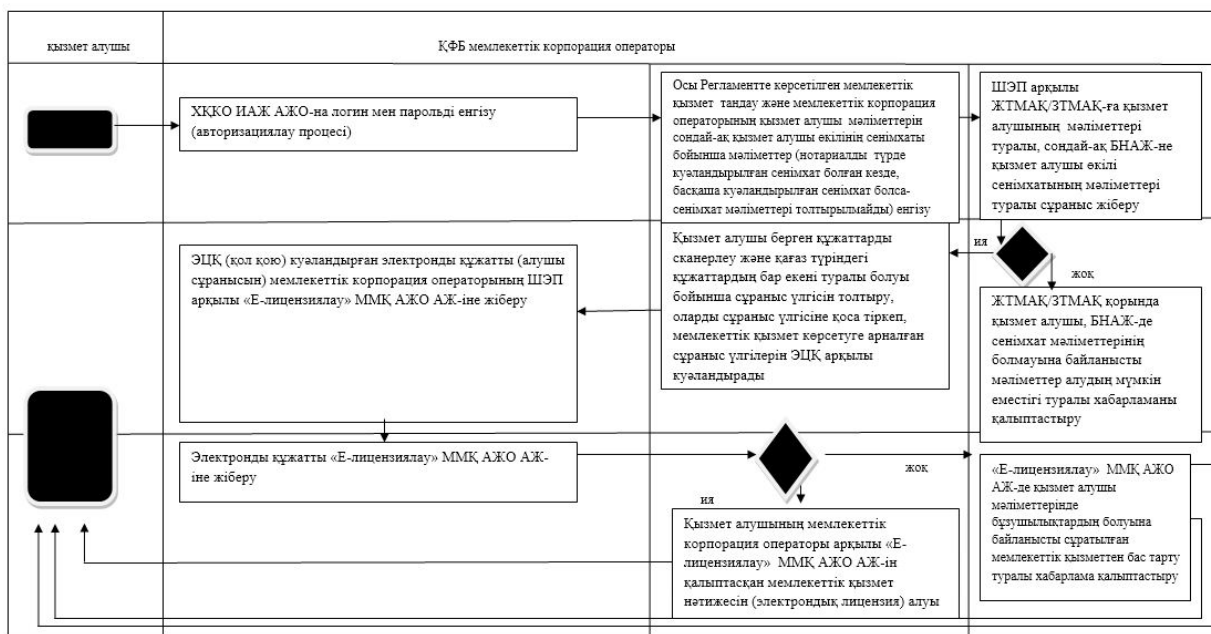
қызмет алушы

ҚФБ мемлекеттік корпорация операторы

ХҚКО ИАЖ АЖО-на логин мен парольді енгізу (авторизациялау процесі)

Осы Регламентте көрсетілген мемлекеттік қызмет таңдау және мемлекеттік корпорация операторының қызмет алушы мәліметтерін сондай-ақ қызмет алушы өкілінің сенімхаты бойынша мәліметтер (нотариалды түрде куәландырылған сенімхат болған кезде, басқаша куәландырылған сенімхат болса-сенімхат мәліметтері толтырылмайды) енгізу

ШЭП арқылы ЖТМАҚ/ЗТМАҚ-ға қызмет алушының мәліметтері туралы, сондай-ақ БНАЖ-не қызмет алушы өкілі сенімхатының мәліметтері туралы сұраныс жіберу

ЭЦҚ (қол қою) куәландырған электронды құжатты (алушы сұранысын) мемлекеттік корпорация операторының ШЭП арқылы «Е-лицензиялау» ММҚ АЖО АЖ-іне жіберу

Қызмет алушы берген құжаттарды сканерлеу және қағаз түріндегі құжаттардың бар екені туралы болуы бойынша сұраныс үлгісін толтыру, оларды сұраныс үлгісіне қоса тіркеп, мемлекеттік қызмет көрсетуге арналған сұраныс үлгілерін ЭЦҚ арқылы куәландырады

иә

жоқ

ЖТМАҚ/ЗТМАҚ қорында қызмет алушы, БНАЖ-де сенімхат мәліметтерінің болмауына байланысты мәліметтер алудың мүмкін еместігі туралы хабарламаны қалыптастыру

Электронды құжатты «Е-лицензиялау» ММҚ АЖО АЖ-іне жіберу

жоқ

иә

«Е-лицензиялау» ММҚ АЖО АЖ-де қызмет алушы мәліметтерінде бұзушылықтардың болуына байланысты сұратылған мемлекеттік қызметтен бас тарту туралы хабарлама қалыптастыру

Қызмет алушының мемлекеттік корпорация операторы арқылы «Е-лицензиялау» ММҚ АЖО АЖ-ін қалыптасқан мемлекеттік қызмет нәтижесін (электрондық лицензия) алуы